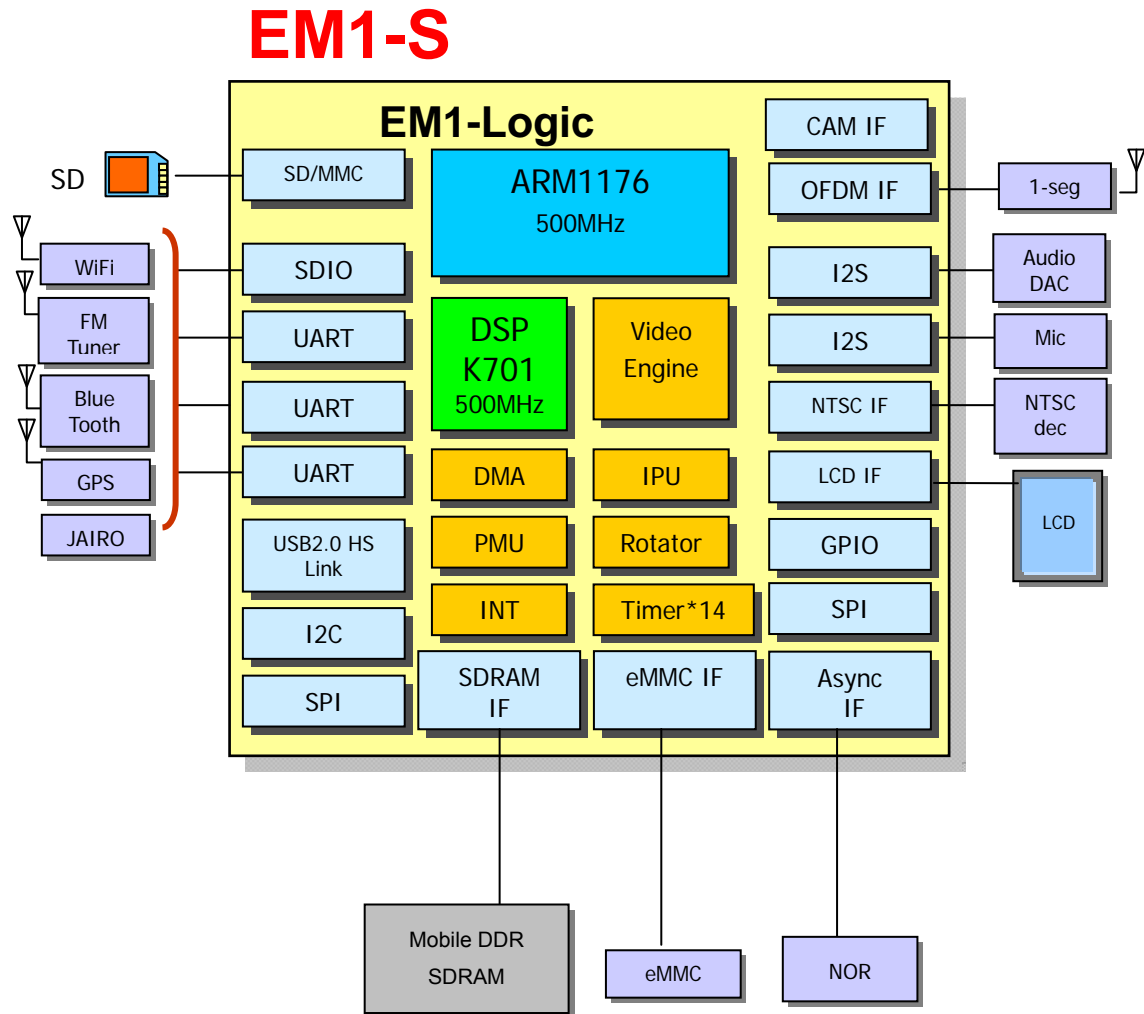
EM1-S

EM1-Logic

SD

SD/MMC

ARM1176
500MHz

CAM IF

OFDM IF

1-seg

WiFi

FM Tuner

Blue Tooth

GPS

JAIRO

SDIO

UART

UART

UART

USB2.0 HS Link

I2C

SPI

DSP K701 500MHz

Video Engine

DMA

IPU

PMU

Rotator

INT

Timer*14

I2S

I2S

NTSC IF

LCD IF

GPIO

SPI

Audio DAC

Mic

NTSC dec

LCD

SDRAM IF

eMMC IF

Async IF

Mobile DDR SDRAM

eMMC

NOR